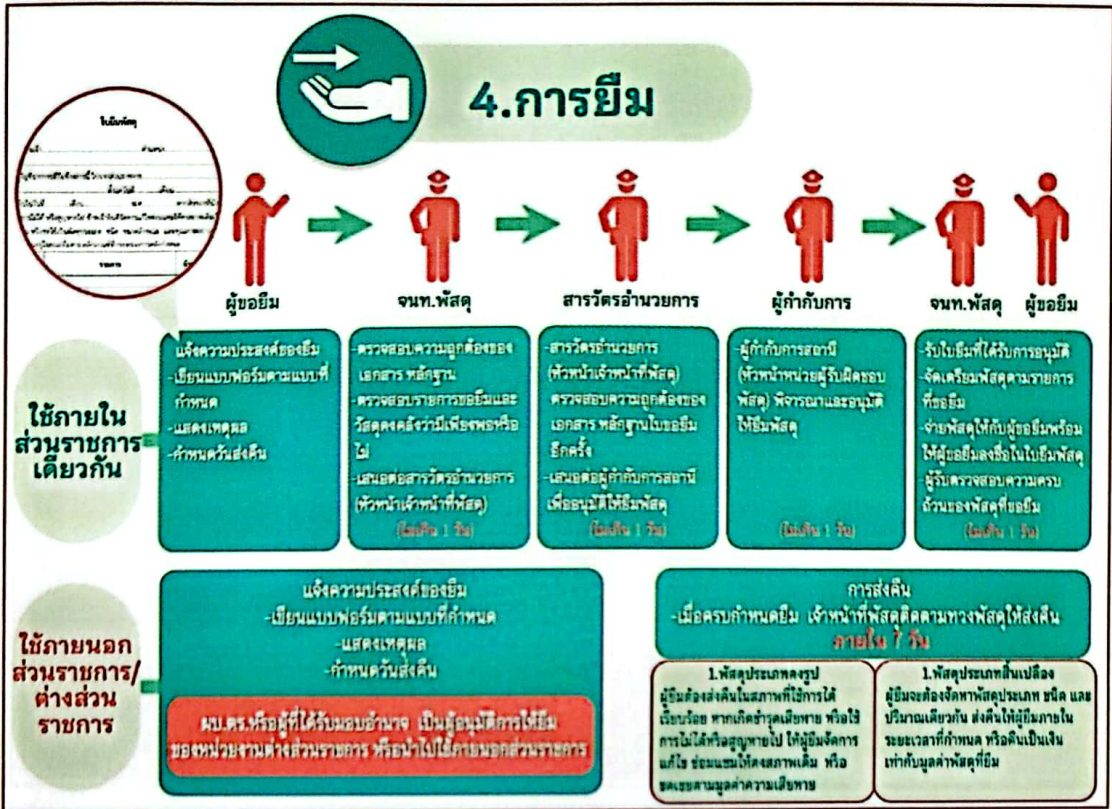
4.การยืม

ใบยืมพัสดุ

ผู้ขอยืม

จนท.พัสดุ

สารวัตรอำนวยการ

ผู้กำกับการ

จนท.พัสดุ

ผู้ขอยืม

ใช้ภายในส่วนราชการเดียวกัน

-แจ้งความประสงค์ของยืม
-เขียนแบบฟอร์มตามแบบที่กำหนด
-แสดงเหตุผล
-กำหนดวันส่งคืน

-ตรวจสอบความถูกต้องของเอกสาร หลักฐาน
-ตรวจสอบรายการขอยืมและวัสดุคงคลังว่ามีเพียงพอหรือไม่
-เสนอต่อสารวัตรอำนวยการ (หัวหน้าเจ้าหน้าที่พัสดุ)
(ไม่เกิน 1 วัน)

-สารวัตรอำนวยการ (หัวหน้าเจ้าหน้าที่พัสดุ) ตรวจสอบความถูกต้องของเอกสาร หลักฐานใบขอยืมอีกครั้ง
-เสนอต่อผู้กำกับการสถานีเพื่ออนุมัติให้ยืมพัสดุ
(ไม่เกิน 1 วัน)

-ผู้กำกับการสถานี (หัวหน้าหน่วยผู้รับผิดชอบพัสดุ) พิจารณาและอนุมัติให้ยืมพัสดุ
(ไม่เกิน 1 วัน)

-รับใบยืมที่ได้รับการอนุมัติ
-จัดเตรียมพัสดุตามรายการที่ขอยืม
-จ่ายพัสดุให้กับผู้ขอยืมพร้อมให้ผู้ขอยืมลงชื่อในใบยืมพัสดุ
-ผู้รับตรวจสอบความครบถ้วนของพัสดุที่ขอยืม
(ไม่เกิน 1 วัน)

ใช้ภายนอกส่วนราชการ/ต่างส่วนราชการ

แจ้งความประสงค์ของยืม
-เขียนแบบฟอร์มตามแบบที่กำหนด
-แสดงเหตุผล
-กำหนดวันส่งคืน

ผบ.ตร.หรือผู้ที่ได้รับมอบอำนาจ เป็นผู้อนุมัติการให้ยืมของหน่วยงานต่างส่วนราชการ หรือนำไปใช้ภายนอกส่วนราชการ

การส่งคืน
-เมื่อครบกำหนดยืม เจ้าหน้าที่พัสดุติดตามทวงพัสดุให้ส่งคืน ภายใน 7 วัน

1.พัสดุประเภทคงรูป
ผู้ยืมต้องส่งคืนในสภาพที่ใช้การได้เรียบร้อย หากเกิดชำรุดเสียหาย หรือใช้การไม่ได้หรือสูญหายไป ให้ผู้ยืมจัดการแก้ไข ซ่อมแซมให้คงสภาพเดิม หรือชดเชยตามมูลค่าความเสียหาย

1.พัสดุประเภทสิ้นเปลือง
ผู้ยืมจะต้องจัดหาพัสดุประเภท ชนิด และปริมาณเดียวกัน ส่งคืนให้ผู้ยืมภายในระยะเวลาที่กำหนด หรือคืนเป็นเงินเท่ากับมูลค่าพัสดุที่ยืม